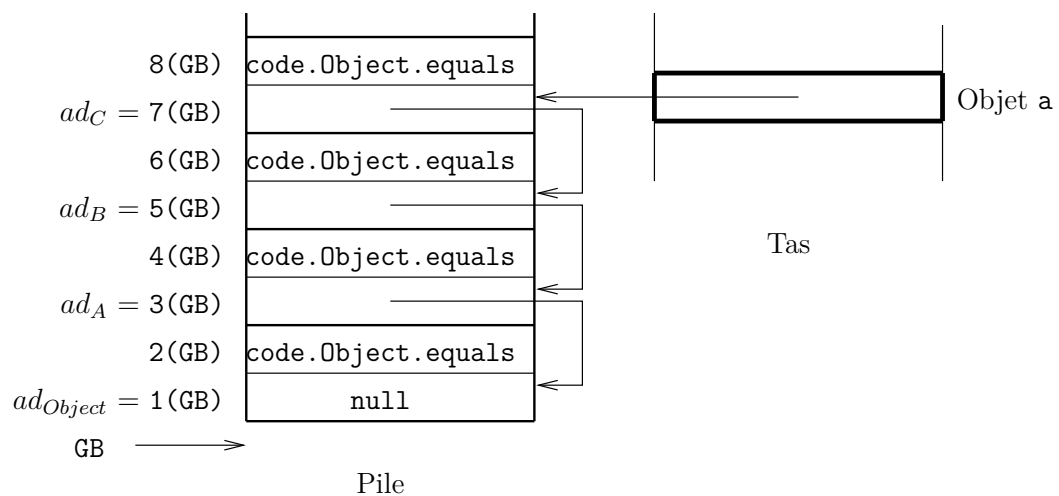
8(GB) code.Object.equals

$ad_C = 7$(GB)

6(GB) code.Object.equals

$ad_B = 5$(GB)

4(GB) code.Object.equals

$ad_A = 3$(GB)

2(GB) code.Object.equals

$ad_{Object} = 1$(GB) null

GB

Pile

Objet a

Tas